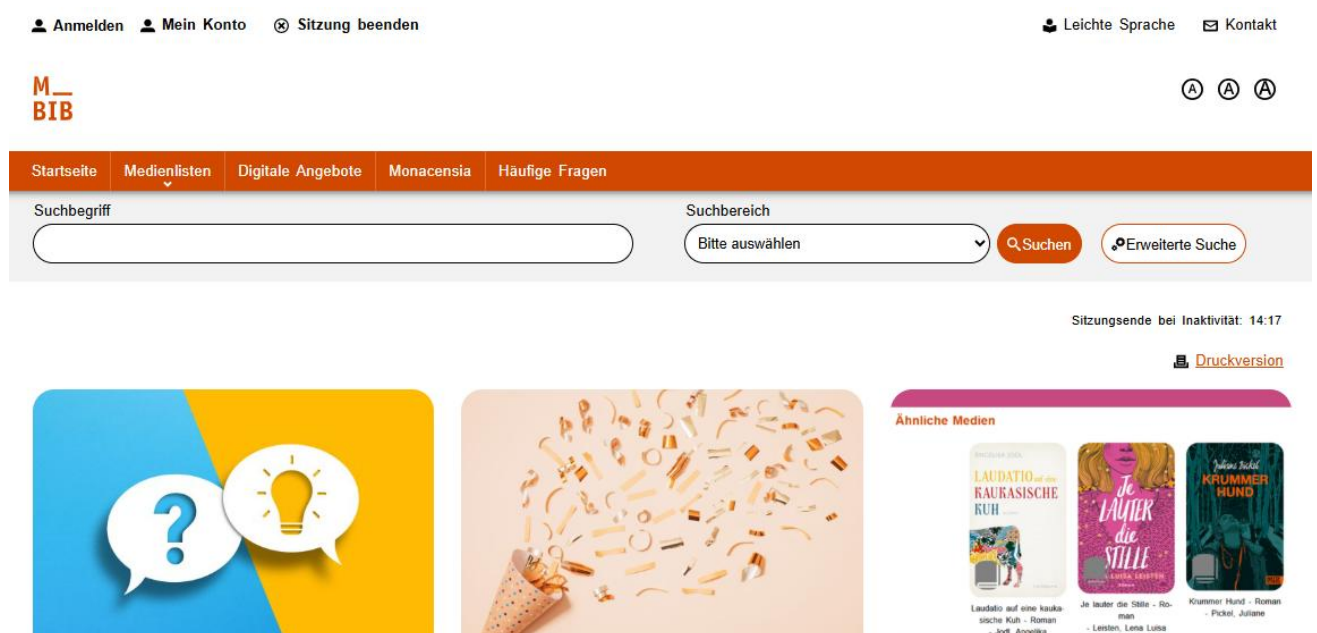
Anmelden Mein Konto Sitzung beenden

Leichte Sprache Kontakt

M_
BIB

A A A

Startseite Medienlisten Digitale Angebote Monacensia Häufige Fragen

Suchbegriff

Suchbereich

Bitte auswählen

Suchen

Erweiterte Suche

Sitzungsende bei Inaktivität: 14:17

Druckversion

Ähnliche Medien

LAUDATIO auf eine KAUKASISCHE KUH

Je LAUTER die STILLE
LUISA LEISTEN

Juliane Pickel
KRUMMER HUND

Laudatio auf eine kaukasische Kuh - Roman - Jodl, Angelika

Je lauter die Stille - Roman - Leisten, Lena Luisa

Krummer Hund - Roman - Pickel, Juliane